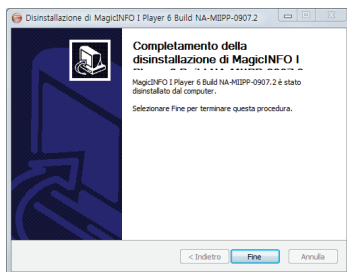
Disinstallazione di MagicINFO I Player 6 Build NA-MIIPP-0907.2

Completamento della disinstallazione di MagicINFO I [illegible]

MagicINFO I Player 6 Build NA-MIIPP-0907.2 è stato disinstallato dal computer.

Selezionare Fine per terminare questa procedura.

< Indietro
Fine
Annulla